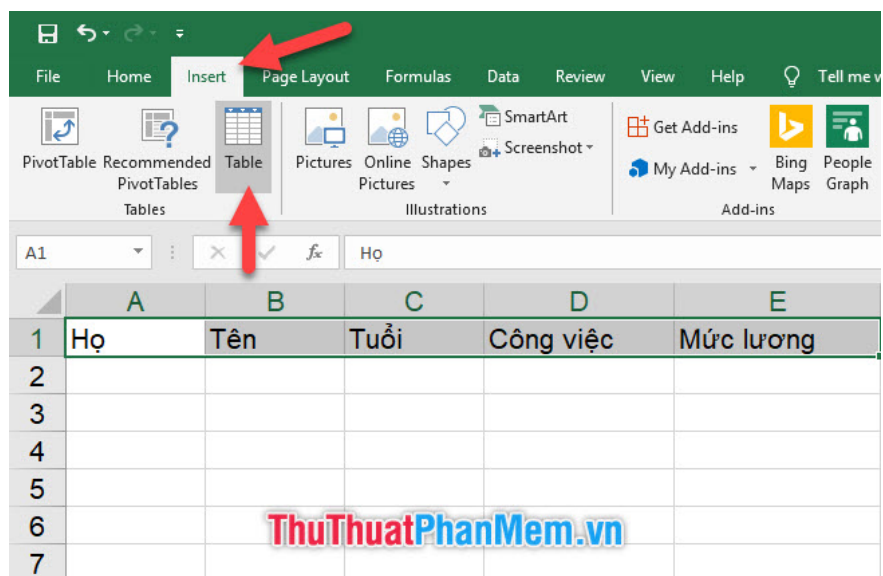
File Home Insert Page Layout Formulas Data Review View Help Tell me w

PivotTable Recommended PivotTables Table
Tables

Pictures Online Pictures Shapes SmartArt Screenshot
Illustrations

Get Add-ins
My Add-ins
Bing Maps People Graph
Add-ins

A1 Họ

| | A | B | C | D | E |
|---|---|---|---|---|---|
| 1 | Họ | Tên | Tuổi | Công việc | Mức lương |
| 2 | | | | | |
| 3 | | | | | |
| 4 | | | | | |
| 5 | | | | | |
| 6 | | | | | |
| 7 | | | | | |

ThuThuatPhanMem.vn